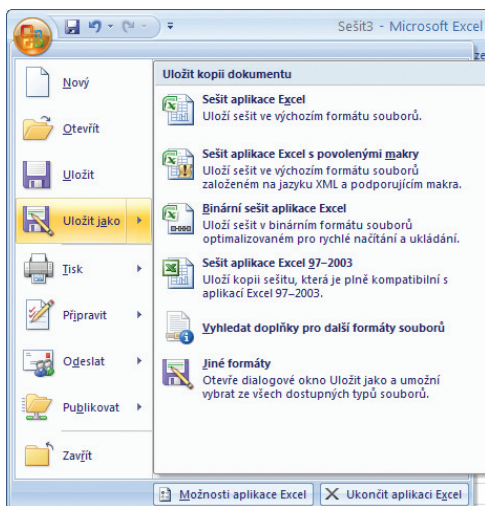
Sešit3 - Microsoft Excel

Nový

Otevřít

Uložit

Uložit jako

Tisk

Připravit

Odeslat

Publikovat

Zavřít

Uložit kopii dokumentu

Sešit aplikace Excel
Uloží sešit ve výchozím formátu souborů.

Sešit aplikace Excel s povolenými makry
Uloží sešit ve výchozím formátu souborů založeném na jazyku XML a podporujícím makra.

Binární sešit aplikace Excel
Uloží sešit v binárním formátu souborů optimalizovaném pro rychlé načítání a ukládání.

Sešit aplikace Excel 97–2003
Uloží kopii sešitu, která je plně kompatibilní s aplikací Excel 97–2003.

Vyhledat doplňky pro další formáty souborů

Jiné formáty
Otevře dialogové okno Uložit jako a umožní vybrat ze všech dostupných typů souborů.

Možnosti aplikace Excel

Ukončit aplikaci Excel